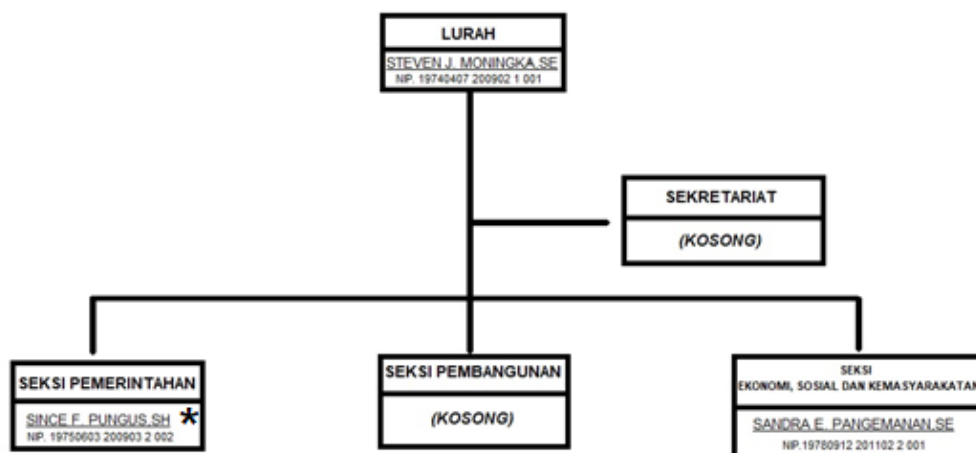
LURAH

STEVEN J. MONINGKA,SE
NIP. 19740407 200902 1 001

SEKRETARIAT

(KOSONG)

SEKSI PEMERINTAHAN

SINCE F. PUNGUS,SH *
NIP. 19750603 200903 2 002

SEKSI PEMBANGUNAN

(KOSONG)

SEKSI
EKONOMI, SOSIAL DAN KEMASYARAKATAN

SANDRA E. PANGEMANAN,SE
NIP.19780912 201102 2 001